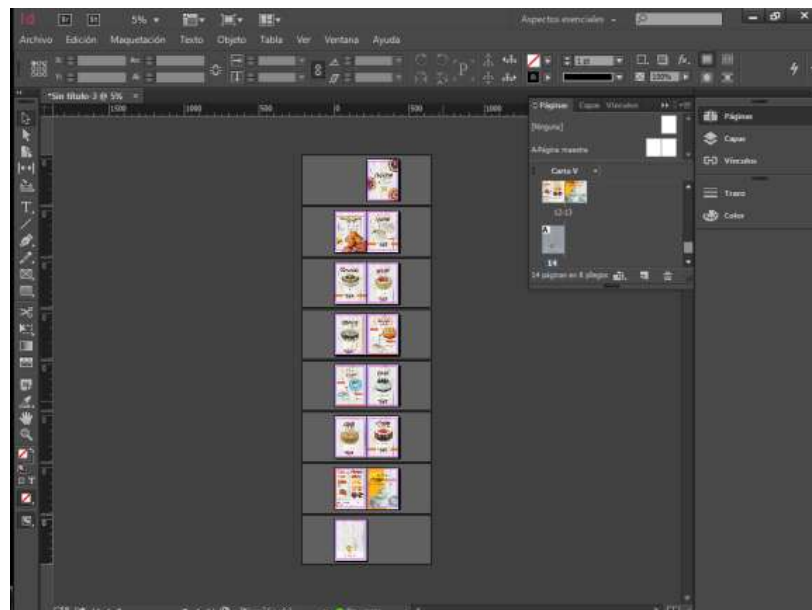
Id Br St 5%

Aspectos esenciales

Archivo Edición Maquetación Texto Objeto Tabla Ver Ventana Ayuda

*Sin título-3 @ 5%

1500 1000 500 0 500 1000

Páginas Capas Vínculos

[Ninguno]

A-Página maestra

Carta V

12-13

14

14 páginas en 8 pliegos

Páginas

Capas

Vínculos

Trazo

Color